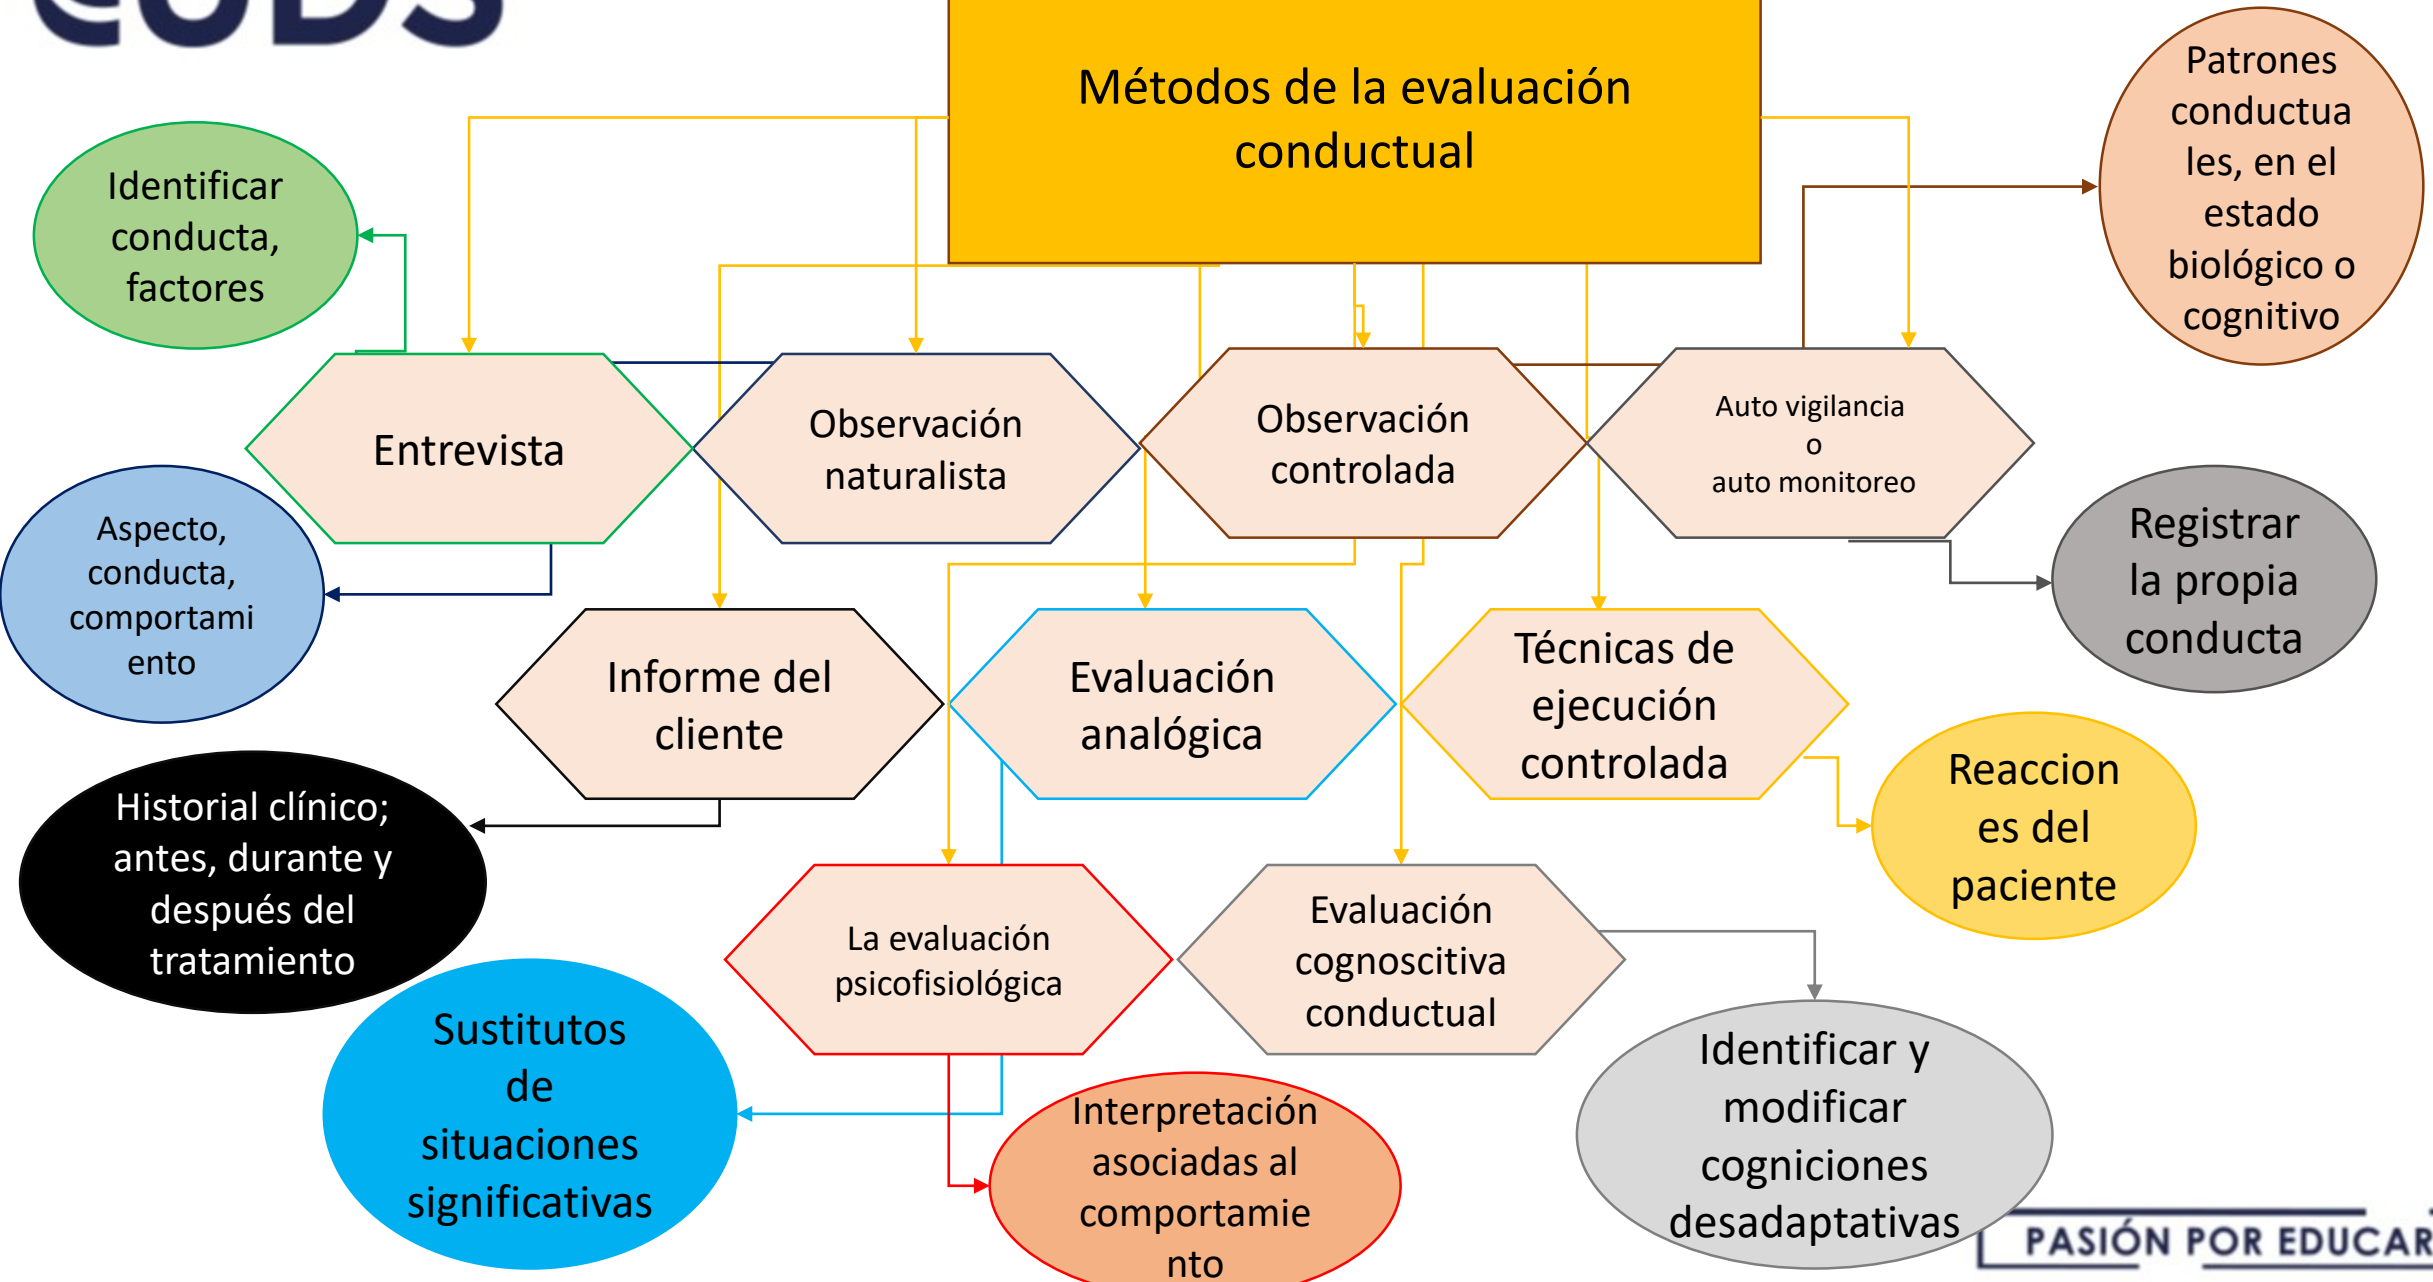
Métodos de la evaluación conductual

Identificar conducta, factores

Entrevista

Observación naturalista

Observación controlada

Auto vigilancia o auto monitoreo

Patrones conductuales, en el estado biológico o cognitivo

Aspecto, conducta, comportamiento

Registrar la propia conducta

Informe del cliente

Evaluación analógica

Técnicas de ejecución controlada

Reacciones del paciente

Historial clínico; antes, durante y después del tratamiento

La evaluación psicofisiológica

Evaluación cognoscitiva conductual

Sustitutos de situaciones significativas

Interpretación asociadas al comportamiento

Identificar y modificar cogniciones desadaptativas

PASIÓN POR EDUCAR